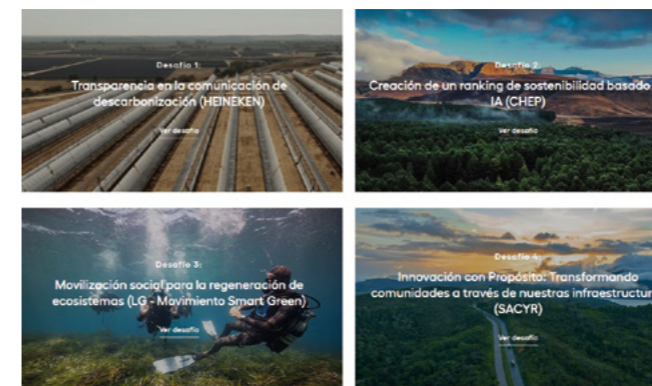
Desafío 1:
Transparencia en la comunicación de descarbonización (HEINEKEN)
Ver desafío

Desafío 2:
Creación de un ranking de sostenibilidad basado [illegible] IA (CHEP)
Ver desafío

Desafío 3:
Movilización social para la regeneración de ecosistemas (LG - Movimiento Smart Green)
Ver desafío

Desafío 4:
Innovación con Propósito: Transformando comunidades a través de nuestras infraestructu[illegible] (SACYR)
Ver desafío